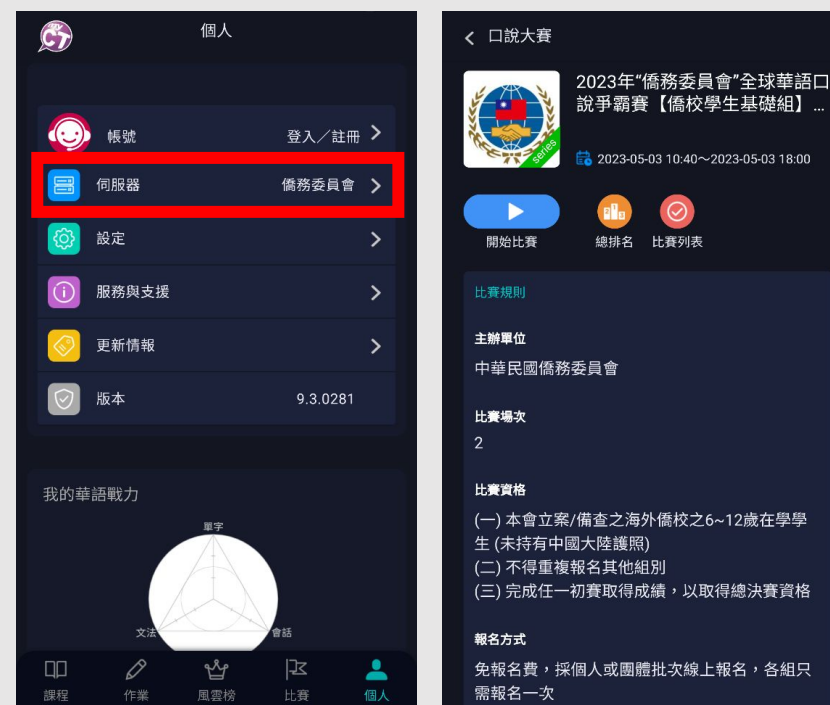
個人

帳號 登入／註冊

伺服器 僑務委員會

設定

服務與支援

更新情報

版本 9.3.0281

我的華語戰力

單字

文法

會話

課程 作業 風雲榜 比賽 個人

口說大賽

2023年"僑務委員會"全球華語口說爭霸賽【僑校學生基礎組】...

series

2023-05-03 10:40～2023-05-03 18:00

開始比賽 總排名 比賽列表

比賽規則

主辦單位

中華民國僑務委員會

比賽場次

2

比賽資格

(一) 本會立案/備查之海外僑校之6~12歲在學學生 (未持有中國大陸護照)
(二) 不得重複報名其他組別
(三) 完成任一初賽取得成績，以取得總決賽資格

報名方式

免報名費，採個人或團體批次線上報名，各組只需報名一次